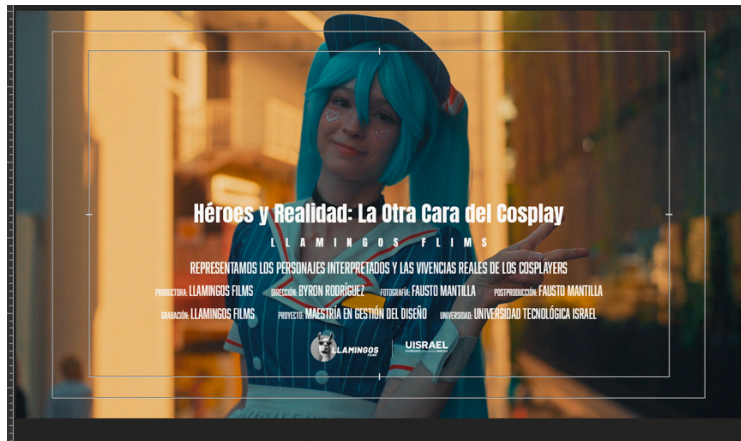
Héroes y Realidad: La Otra Cara del Cosplay

LLAMINGOS FLIMS

REPRESENTAMOS LOS PERSONAJES INTERPRETADOS Y LAS VIVENCIAS REALES DE LOS COSPLAYERS

PRODUCTORA: LLAMINGOS FILMS DIRECCIÓN: BYRON RODRÍGUEZ FOTOGRAFÍA: FAUSTO MANTILLA POSTPRODUCCIÓN: FAUSTO MANTILLA

GRABACIÓN: LLAMINGOS FILMS PROYECTO: MAESTRÍA EN GESTIÓN DEL DISEÑO UNIVERSIDAD: UNIVERSIDAD TECNOLÓGICA ISRAEL

LLAMINGOS

UISRAEL